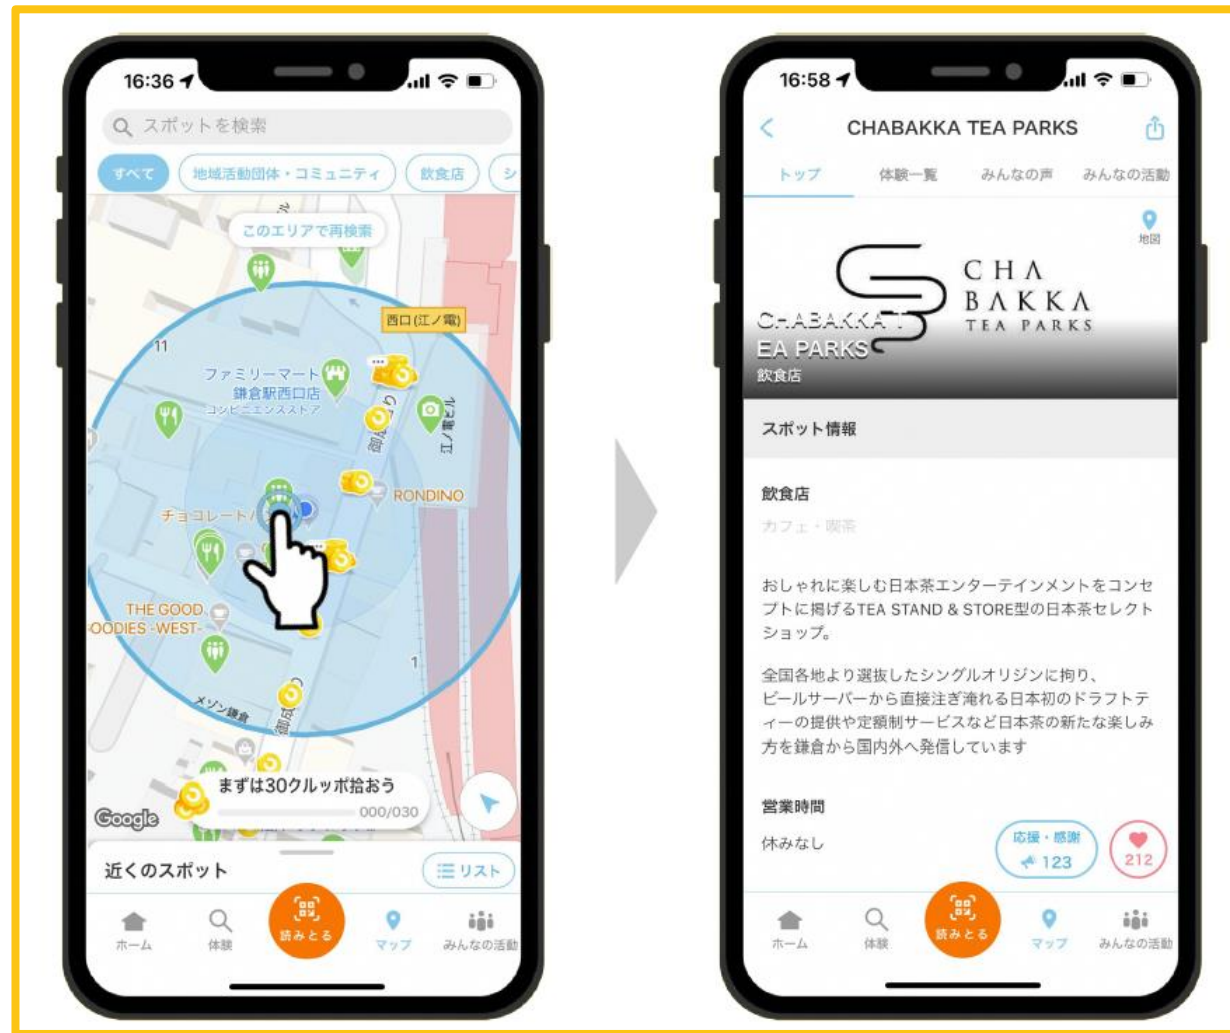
16:36

スポットを検索

すべて
地域活動団体・コミュニティ
飲食店
シ

このエリアで再検索

西口(江ノ電)

11

ファミリーマート
鎌倉駅西口店
コンビニエンスストア

江ノ電ビル

RONDINO

チョコレートハ

THE GOOD
GOODIES -WEST-

1

メゾン鎌倉

まずは30クルッポ拾おう
000/030

Google

近くのスポット
リスト

ホーム
体験
読みとる
マップ
みんなの活動

16:58

CHABAKKA TEA PARKS

トップ
体験一覧
みんなの声
みんなの活動

地図

CHA
BAKKA
TEA PARKS

CHABAKKA TEA PARKS
飲食店

スポット情報

飲食店
カフェ・喫茶

おしゃれに楽しむ日本茶エンターテインメントをコンセプトに掲げるTEA STAND & STORE型の日本茶セレクトショップ。

全国各地より選抜したシングルオリジンに拘り、ビールサーバーから直接注ぎ淹れる日本初のドラフトティーの提供や定額制サービスなど日本茶の新たな楽しみ方を鎌倉から国内外へ発信しています

営業時間
休みなし

応援・感謝
123
212

ホーム
体験
読みとる
マップ
みんなの活動